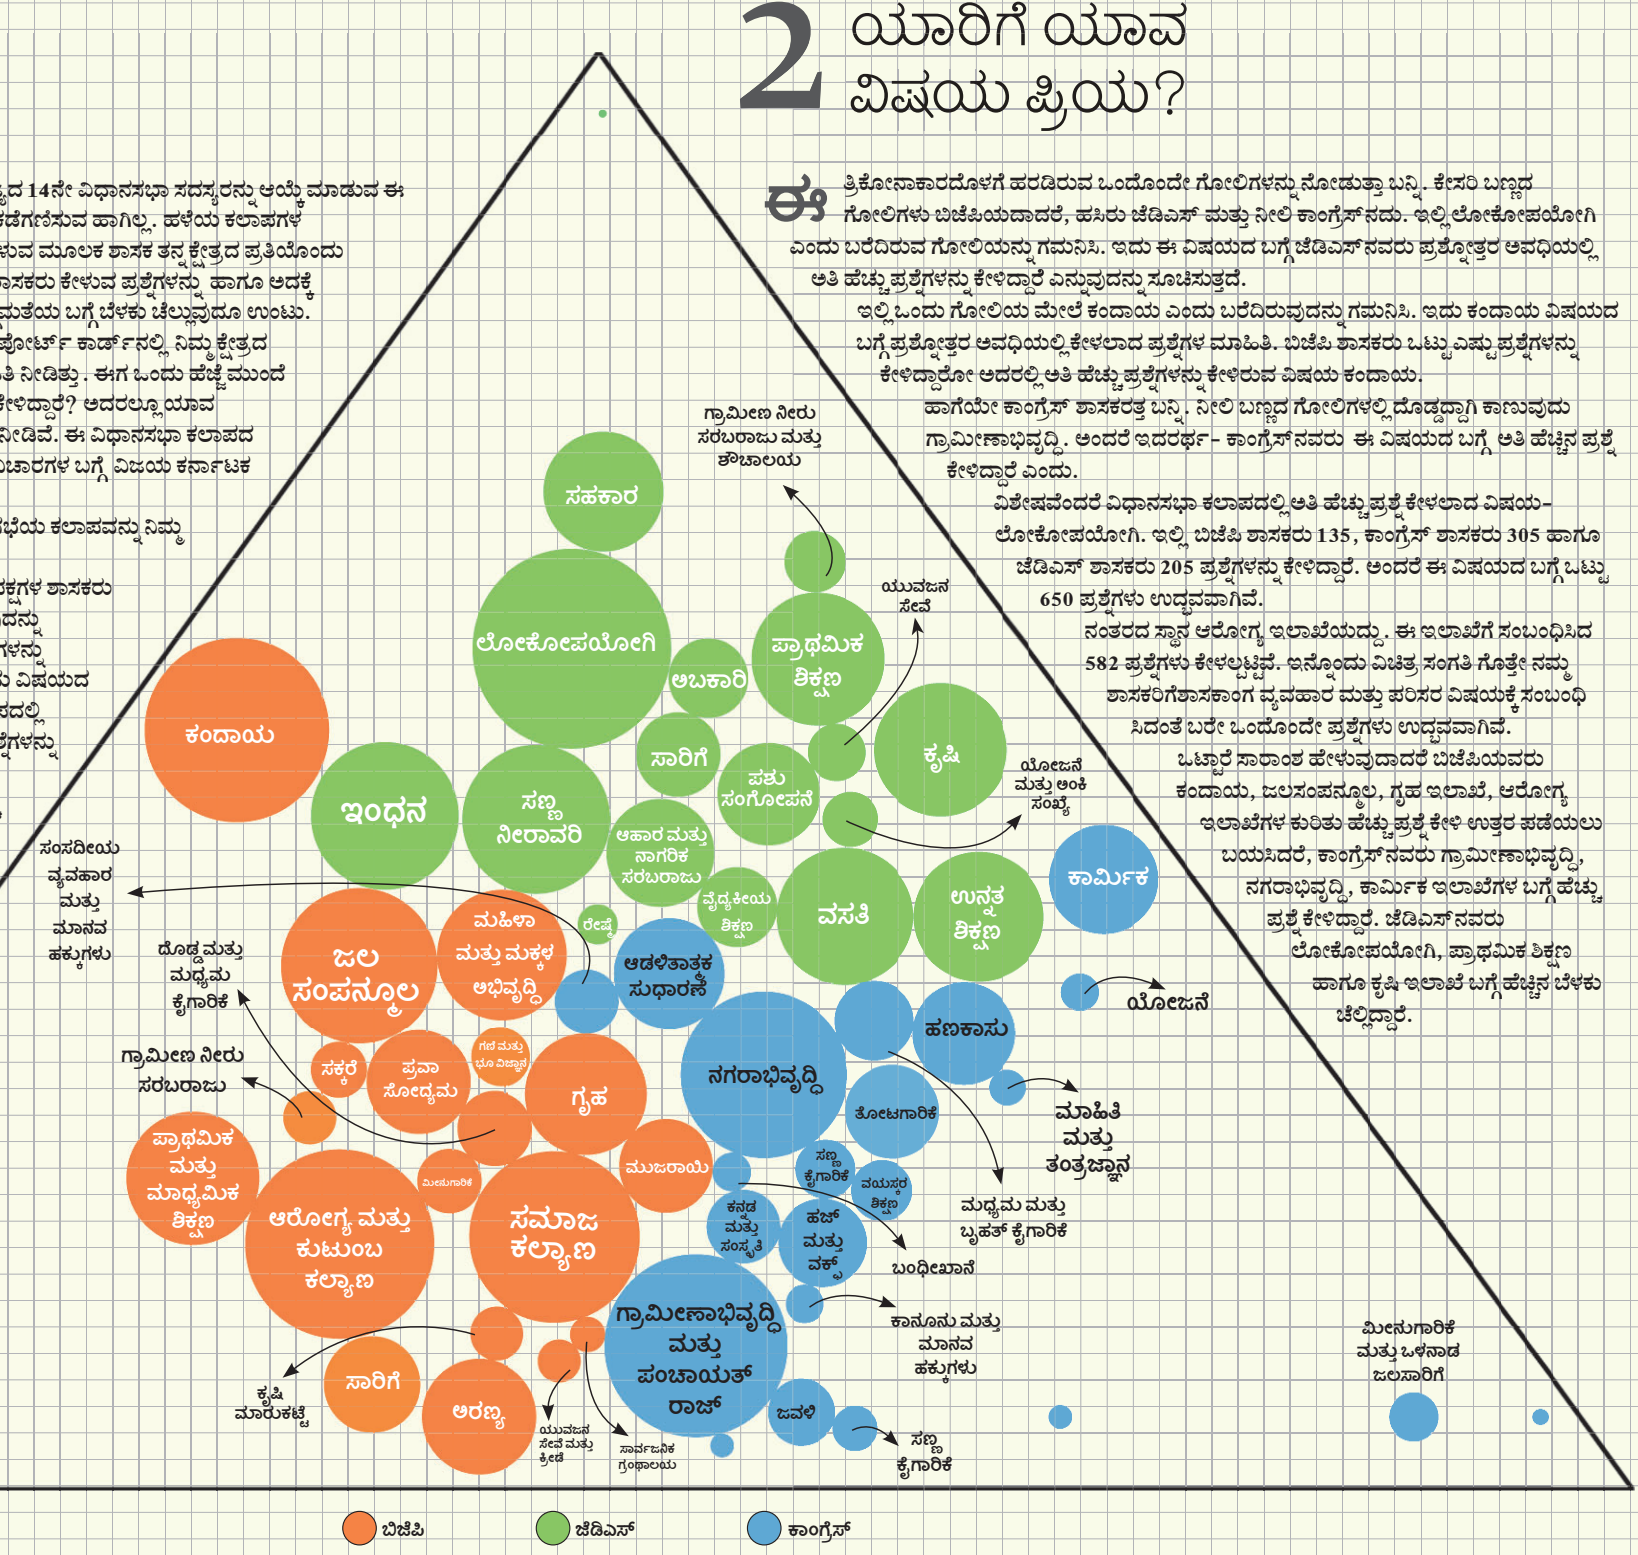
2 ಯಾರಿಗೆ ಯಾವ ವಿಷಯ ಪ್ರಿಯ?

ೃದ 14ನೇ ವಿಧಾನಸಭಾ ಸದಸ್ಯರನ್ನು ಆಯ್ಕೆ ಮಾಡುವ ಈ
ಡೆಗಣಿಸುವ ಹಾಗಿಲ್ಲ. ಹಳೆಯ ಕಲಾಪಗಳ
ಳುವ ಮೂಲಕ ಶಾಸಕ ತನ್ನ ಕ್ಷೇತ್ರದ ಪ್ರತಿಯೊಂದು
ಾಸಕರು ಕೇಳುವ ಪ್ರಶ್ನೆಗಳನ್ನು ಹಾಗೂ ಅದಕ್ಕೆ
ಮತೆಯ ಬಗ್ಗೆ ಬೆಳಕು ಚೆಲ್ಲುವುದೂ ಉಂಟು.
ಪೋರ್ಟ್ ಕಾರ್ಡ್‌ನಲ್ಲಿ ನಿಮ್ಮ ಕ್ಷೇತ್ರದ
ತಿ ನೀಡಿತ್ತು. ಈಗ ಒಂದು ಹೆಜ್ಜೆ ಮುಂದೆ
ೇಳಿದ್ದಾರೆ? ಅದರಲ್ಲೂ ಯಾವ
ನೀಡಿವೆ. ಈ ವಿಧಾನಸಭಾ ಕಲಾಪದ
ಚಾರಗಳ ಬಗ್ಗೆ ವಿಜಯ ಕರ್ನಾಟಕ

ಭೆಯ ಕಲಾಪವನ್ನು ನಿಮ್ಮ

ಕ್ಷಗಳ ಶಾಸಕರು
ದನ್ನು
ಳನ್ನು
ವಿಷಯದ
ದಲ್ಲಿ
ಶ್ನೆಗಳನ್ನು

ಈ ತ್ರಿಕೋನಾಕಾರದೊಳಗೆ ಹರಡಿರುವ ಒಂದೊಂದೇ ಗೋಲಿಗಳನ್ನು ನೋಡುತ್ತಾ ಬನ್ನಿ. ಕೇಸರಿ ಬಣ್ಣದ ಗೋಲಿಗಳು ಬಿಜೆಪಿಯದಾದರೆ, ಹಸಿರು ಜೆಡಿಎಸ್ ಮತ್ತು ನೀಲಿ ಕಾಂಗ್ರೆಸ್‌ನದು. ಇಲ್ಲಿ ಲೋಕೋಪಯೋಗಿ ಎಂದು ಬರೆದಿರುವ ಗೋಲಿಯನ್ನು ಗಮನಿಸಿ. ಇದು ಈ ವಿಷಯದ ಬಗ್ಗೆ ಜೆಡಿಎಸ್‌ನವರು ಪ್ರಶ್ನೋತ್ತರ ಅವಧಿಯಲ್ಲಿ ಅತಿ ಹೆಚ್ಚು ಪ್ರಶ್ನೆಗಳನ್ನು ಕೇಳಿದ್ದಾರೆ ಎನ್ನುವುದನ್ನು ಸೂಚಿಸುತ್ತದೆ.

ಇಲ್ಲಿ ಒಂದು ಗೋಲಿಯ ಮೇಲೆ ಕಂದಾಯ ಎಂದು ಬರೆದಿರುವುದನ್ನು ಗಮನಿಸಿ. ಇದು ಕಂದಾಯ ವಿಷಯದ ಬಗ್ಗೆ ಪ್ರಶ್ನೋತ್ತರ ಅವಧಿಯಲ್ಲಿ ಕೇಳಲಾದ ಪ್ರಶ್ನೆಗಳ ಮಾಹಿತಿ. ಬಿಜೆಪಿ ಶಾಸಕರು ಒಟ್ಟು ಎಷ್ಟು ಪ್ರಶ್ನೆಗಳನ್ನು ಕೇಳಿದ್ದಾರೋ ಅದರಲ್ಲಿ ಅತಿ ಹೆಚ್ಚು ಪ್ರಶ್ನೆಗಳನ್ನು ಕೇಳಿರುವ ವಿಷಯ ಕಂದಾಯ.

ಹಾಗೆಯೇ ಕಾಂಗ್ರೆಸ್ ಶಾಸಕರತ್ತ ಬನ್ನಿ. ನೀಲಿ ಬಣ್ಣದ ಗೋಲಿಗಳಲ್ಲಿ ದೊಡ್ಡದಾಗಿ ಕಾಣುವುದು ಗ್ರಾಮೀಣಾಭಿವೃದ್ಧಿ. ಅಂದರೆ ಇದರರ್ಥ- ಕಾಂಗ್ರೆಸ್‌ನವರು ಈ ವಿಷಯದ ಬಗ್ಗೆ ಅತಿ ಹೆಚ್ಚಿನ ಪ್ರಶ್ನೆ ಕೇಳಿದ್ದಾರೆ ಎಂದು.

ವಿಶೇಷವೆಂದರೆ ವಿಧಾನಸಭಾ ಕಲಾಪದಲ್ಲಿ ಅತಿ ಹೆಚ್ಚು ಪ್ರಶ್ನೆ ಕೇಳಲಾದ ವಿಷಯ- ಲೋಕೋಪಯೋಗಿ. ಇಲ್ಲಿ ಬಿಜೆಪಿ ಶಾಸಕರು 135, ಕಾಂಗ್ರೆಸ್ ಶಾಸಕರು 305 ಹಾಗೂ ಜೆಡಿಎಸ್ ಶಾಸಕರು 205 ಪ್ರಶ್ನೆಗಳನ್ನು ಕೇಳಿದ್ದಾರೆ. ಅಂದರೆ ಈ ವಿಷಯದ ಬಗ್ಗೆ ಒಟ್ಟು 650 ಪ್ರಶ್ನೆಗಳು ಉದ್ಭವವಾಗಿವೆ.

ನಂತರದ ಸ್ಥಾನ ಆರೋಗ್ಯ ಇಲಾಖೆಯದ್ದು. ಈ ಇಲಾಖೆಗೆ ಸಂಬಂಧಿಸಿದ 582 ಪ್ರಶ್ನೆಗಳು ಕೇಳಲ್ಪಟ್ಟಿವೆ. ಇನ್ನೊಂದು ವಿಚಿತ್ರ ಸಂಗತಿ ಗೊತ್ತೇ ನಮ್ಮ ಶಾಸಕರಿಗೆಶಾಸಕಾಂಗ ವ್ಯವಹಾರ ಮತ್ತು ಪರಿಸರ ವಿಷಯಕ್ಕೆ ಸಂಬಂಧಿಸಿದಂತೆ ಬರೀ ಒಂದೊಂದೇ ಪ್ರಶ್ನೆಗಳು ಉದ್ಭವವಾಗಿವೆ.

ಒಟ್ಟಾರೆ ಸಾರಾಂಶ ಹೇಳುವುದಾದರೆ ಬಿಜೆಪಿಯವರು ಕಂದಾಯ, ಜಲಸಂಪನ್ಮೂಲ, ಗೃಹ ಇಲಾಖೆ, ಆರೋಗ್ಯ ಇಲಾಖೆಗಳ ಕುರಿತು ಹೆಚ್ಚು ಪ್ರಶ್ನೆ ಕೇಳಿ ಉತ್ತರ ಪಡೆಯಲು ಬಯಸಿದರೆ, ಕಾಂಗ್ರೆಸ್‌ನವರು ಗ್ರಾಮೀಣಾಭಿವೃದ್ಧಿ, ನಗರಾಭಿವೃದ್ಧಿ, ಕಾರ್ಮಿಕ ಇಲಾಖೆಗಳ ಬಗ್ಗೆ ಹೆಚ್ಚು ಪ್ರಶ್ನೆ ಕೇಳಿದ್ದಾರೆ. ಜೆಡಿಎಸ್‌ನವರು ಲೋಕೋಪಯೋಗಿ, ಪ್ರಾಥಮಿಕ ಶಿಕ್ಷಣ ಹಾಗೂ ಕೃಷಿ ಇಲಾಖೆ ಬಗ್ಗೆ ಹೆಚ್ಚಿನ ಬೆಳಕು ಚೆಲ್ಲಿದ್ದಾರೆ.

ಗ್ರಾಮೀಣ ನೀರು ಸರಬರಾಜು ಮತ್ತು ಶೌಚಾಲಯ
ಸಹಕಾರ
ಯುವಜನ ಸೇವೆ
ಲೋಕೋಪಯೋಗಿ
ಅಬಕಾರಿ
ಪ್ರಾಥಮಿಕ ಶಿಕ್ಷಣ
ಕಂದಾಯ
ಸಾರಿಗೆ
ಕೃಷಿ
ಯೋಜನೆ ಮತ್ತು ಅಂಕಿ ಸಂಖ್ಯೆ
ಪಶು ಸಂಗೋಪನೆ
ಇಂಧನ
ಸಣ್ಣ ನೀರಾವರಿ
ಆಹಾರ ಮತ್ತು ನಾಗರಿಕ ಸರಬರಾಜು
ಸಂಸದೀಯ ವ್ಯವಹಾರ ಮತ್ತು ಮಾನವ ಹಕ್ಕುಗಳು
ಕಾರ್ಮಿಕ
ವೈದ್ಯಕೀಯ ಶಿಕ್ಷಣ
ವಸತಿ
ಉನ್ನತ ಶಿಕ್ಷಣ
ಮಹಿಳಾ ಮತ್ತು ಮಕ್ಕಳ ಅಭಿವೃದ್ಧಿ
ರೇಷ್ಮೆ
ದೊಡ್ಡ ಮತ್ತು ಮಧ್ಯಮ ಕೈಗಾರಿಕೆ
ಜಲ ಸಂಪನ್ಮೂಲ
ಆಡಳಿತಾತ್ಮಕ ಸುಧಾರಣೆ
ಯೋಜನೆ
ಹಣಕಾಸು
ಗ್ರಾಮೀಣ ನೀರು ಸರಬರಾಜು
ಸಕ್ಕರೆ
ಪ್ರವಾಸೋದ್ಯಮ
ಗಣಿ ಮತ್ತು ಭೂ ವಿಜ್ಞಾನ
ಗೃಹ
ನಗರಾಭಿವೃದ್ಧಿ
ಮಾಹಿತಿ ಮತ್ತು ತಂತ್ರಜ್ಞಾನ
ಕೋಟಗಾರಿಕೆ
ಪ್ರಾಥಮಿಕ ಮತ್ತು ಮಾಧ್ಯಮಿಕ ಶಿಕ್ಷಣ
ಮೀನುಗಾರಿಕೆ
ಮುಜರಾಯಿ
ಸಣ್ಣ ಕೈಗಾರಿಕೆ
ವಯಸ್ಕರ ಶಿಕ್ಷಣ
ಮಧ್ಯಮ ಮತ್ತು ಬೃಹತ್ ಕೈಗಾರಿಕೆ
ಆರೋಗ್ಯ ಮತ್ತು ಕುಟುಂಬ ಕಲ್ಯಾಣ
ಸಮಾಜ ಕಲ್ಯಾಣ
ಕನ್ನಡ ಮತ್ತು ಸಂಸ್ಕೃತಿ
ಹಜ್ ಮತ್ತು ವಕ್ಫ್
ಬಂಧೀಖಾನೆ
ಗ್ರಾಮೀಣಾಭಿವೃದ್ಧಿ ಮತ್ತು ಪಂಚಾಯತ್ ರಾಜ್
ಕಾನೂನು ಮತ್ತು ಮಾನವ ಹಕ್ಕುಗಳು
ಮೀನುಗಾರಿಕೆ ಮತ್ತು ಒಳನಾಡ ಜಲಸಾರಿಗೆ
ಕೃಷಿ ಮಾರುಕಟ್ಟೆ
ಸಾರಿಗೆ
ಅರಣ್ಯ
ಯುವಜನ ಸೇವೆ ಮತ್ತು ಕ್ರೀಡೆ
ಸಾರ್ವಜನಿಕ ಗ್ರಂಥಾಲಯ
ಜವಳಿ
ಸಣ್ಣ ಕೈಗಾರಿಕೆ

ಬಿಜೆಪಿ
ಜೆಡಿಎಸ್
ಕಾಂಗ್ರೆಸ್